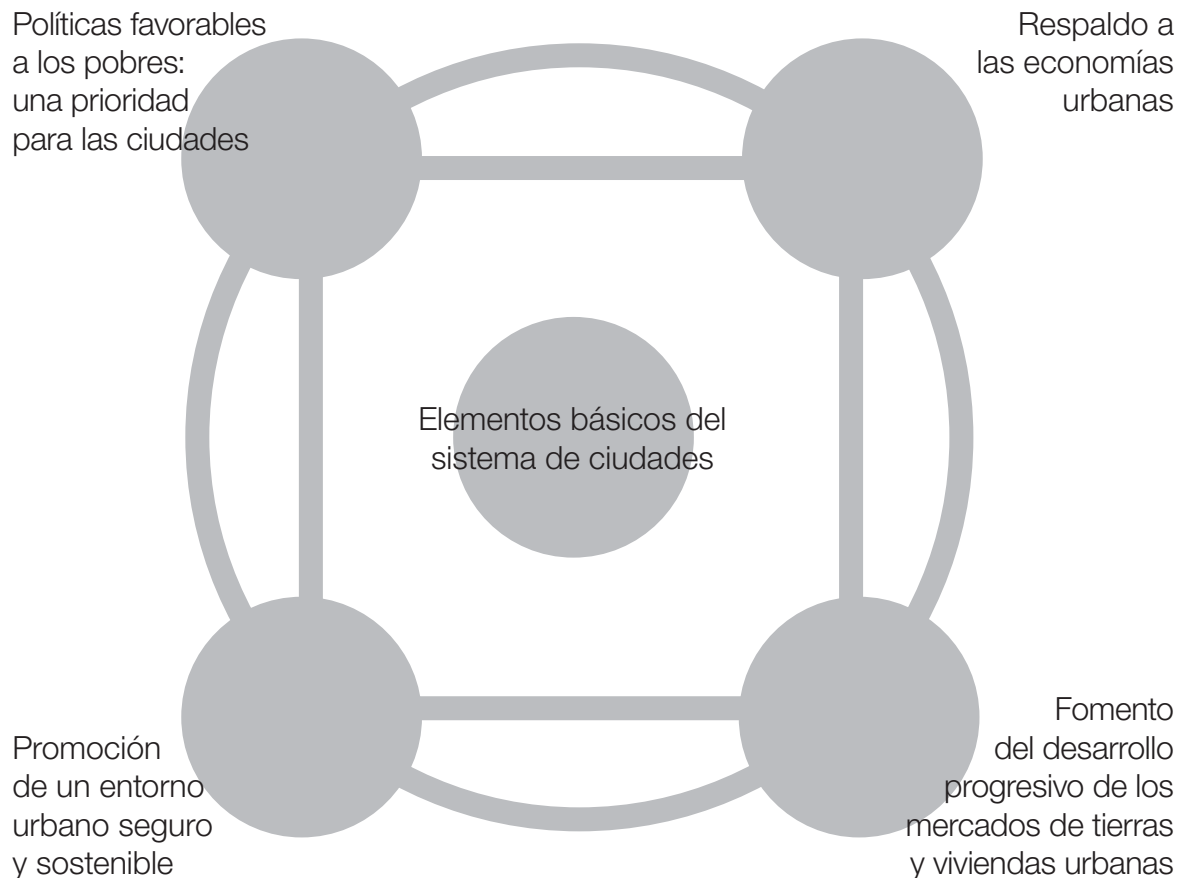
Políticas favorables a los pobres: una prioridad para las ciudades

Respaldo a las economías urbanas

Elementos básicos del sistema de ciudades

Promoción de un entorno urbano seguro y sostenible

Fomento del desarrollo progresivo de los mercados de tierras y viviendas urbanas